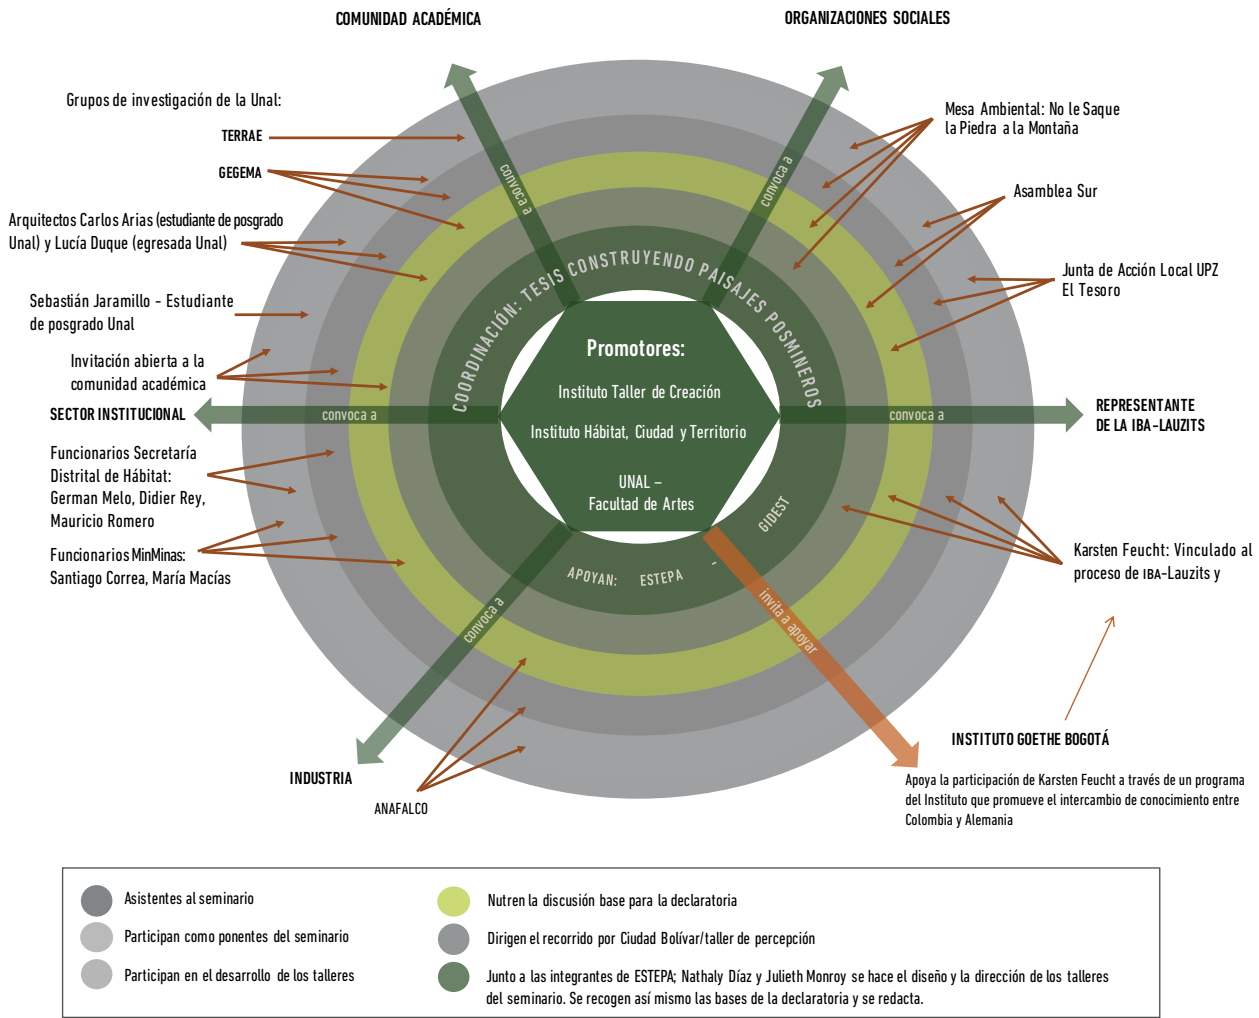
COMUNIDAD ACADÉMICA

ORGANIZACIONES SOCIALES

Grupos de investigación de la Unal:

TERRAE

GEGEMA

Arquitectos Carlos Arias (estudiante de posgrado Unal) y Lucía Duque (egresada Unal)

Sebastián Jaramillo - Estudiante de posgrado Unal

Invitación abierta a la comunidad académica

SECTOR INSTITUCIONAL

Funcionarios Secretaría Distrital de Hábitat: German Melo, Didier Rey, Mauricio Romero

Funcionarios MinMinas: Santiago Correa, María Macías

INDUSTRIA

ANAFALCO

Mesa Ambiental: No le Saque la Piedra a la Montaña

Asamblea Sur

Junta de Acción Local UPZ El Tesoro

REPRESENTANTE DE LA IBA-LAUZITS

Karsten Feucht: Vinculado al proceso de IBA-Lauzits y

INSTITUTO GOETHE BOGOTÁ

Apoya la participación de Karsten Feucht a través de un programa del Instituto que promueve el intercambio de conocimiento entre Colombia y Alemania

convoca a

convoca a

convoca a

convoca a

convoca a

invita a apoyar

COORDINACIÓN: TESIS CONSTRUYENDO PAISAJES POSMINEROS

Promotores:

Instituto Taller de Creación

Instituto Hábitat, Ciudad y Territorio

UNAL – Facultad de Artes

APOYAN: ESTEPA - GIDEST

Asistentes al seminario

Participan como ponentes del seminario

Participan en el desarrollo de los talleres

Nutren la discusión base para la declaratoria

Dirigen el recorrido por Ciudad Bolívar/taller de percepción

Junto a las integrantes de ESTEPA; Nathaly Díaz y Julieth Monroy se hace el diseño y la dirección de los talleres del seminario. Se recogen así mismo las bases de la declaratoria y se redacta.